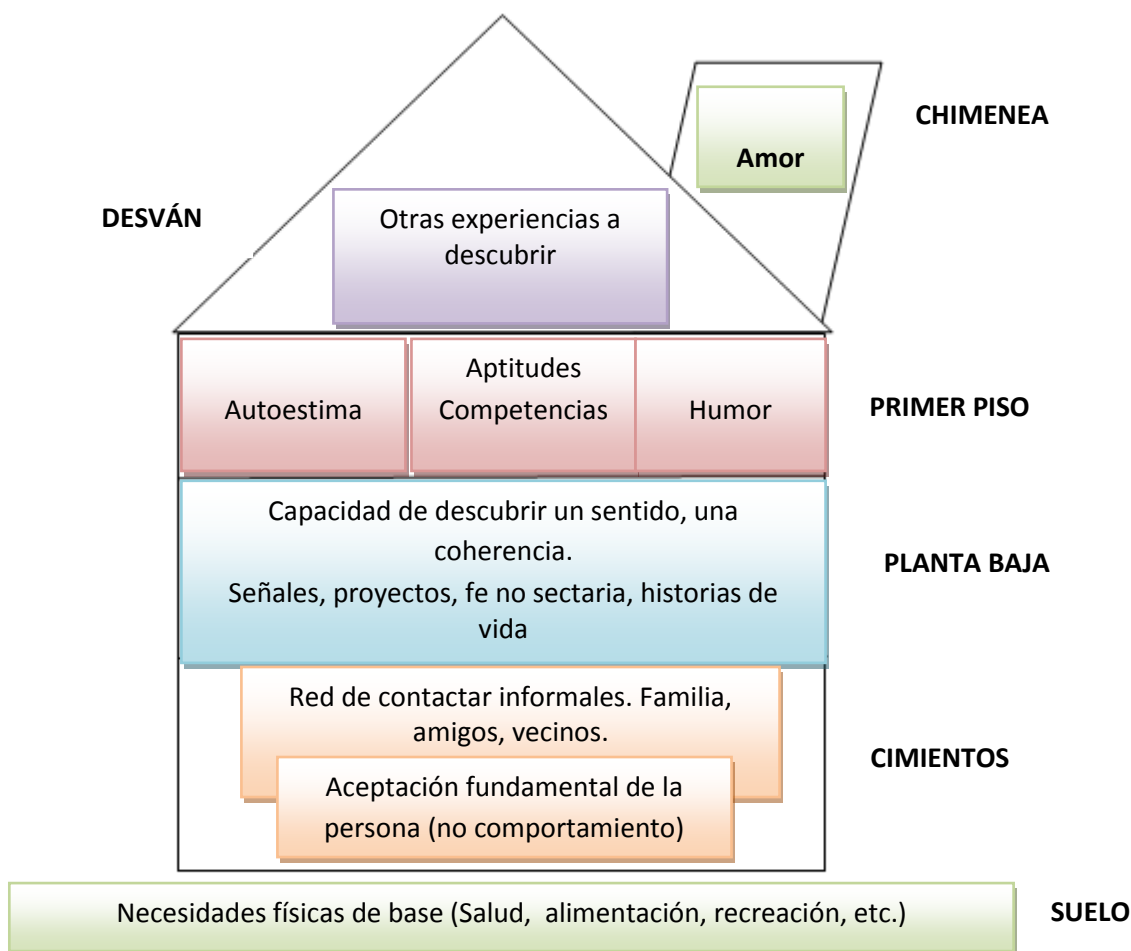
CHIMENEA

Amor

DESVÁN

Otras experiencias a descubrir

Autoestima

Aptitudes Competencias

Humor

PRIMER PISO

Capacidad de descubrir un sentido, una coherencia.

Señales, proyectos, fe no sectaria, historias de vida

PLANTA BAJA

Red de contactar informales. Familia, amigos, vecinos.

Aceptación fundamental de la persona (no comportamiento)

CIMIENTOS

Necesidades físicas de base (Salud, alimentación, recreación, etc.)

SUELO